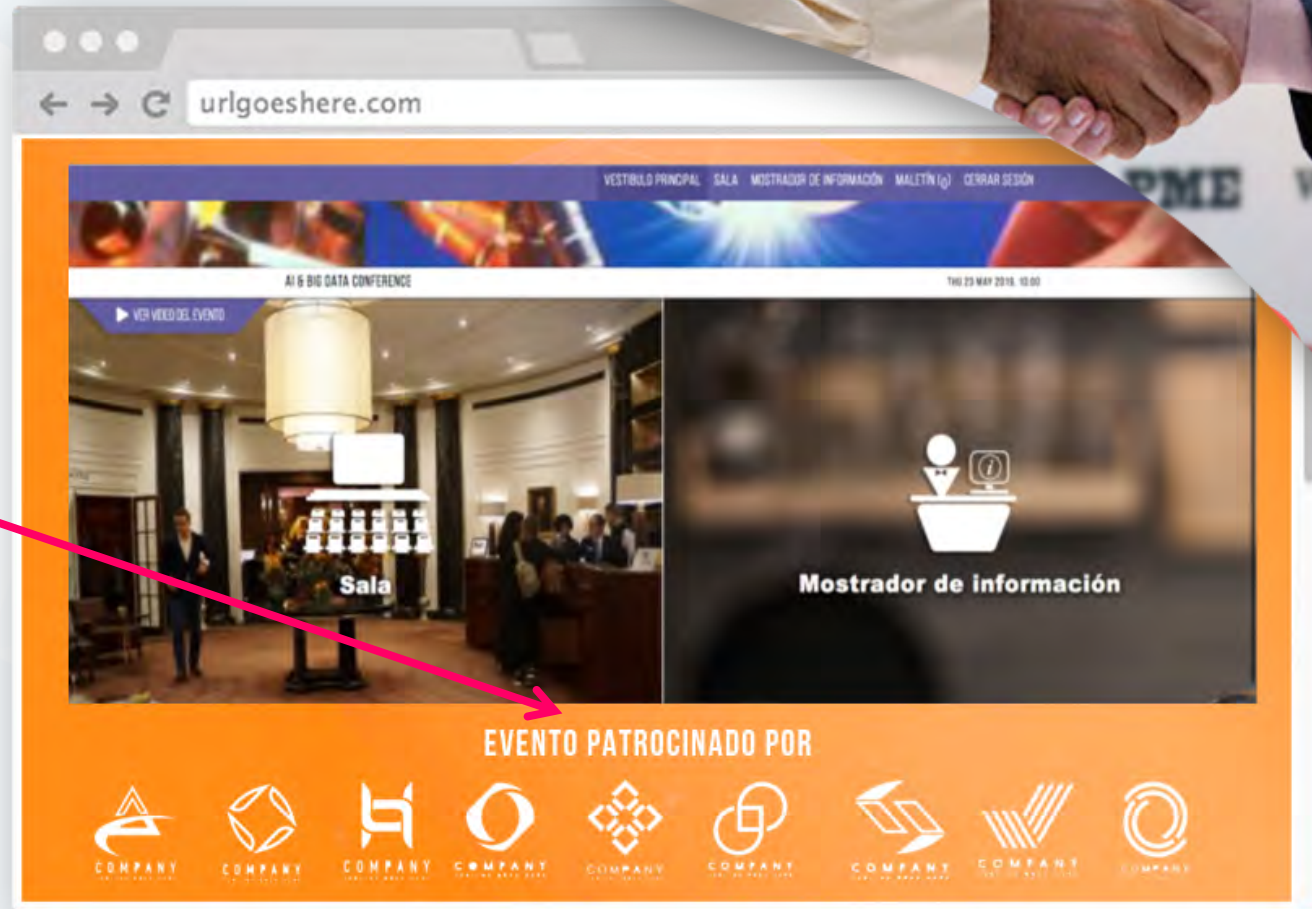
urlgoeshere.com

VESTIBULO PRINCIPAL SALA MOSTRADOR DE INFORMACIÓN MALETÍN (0) CERRAR SESIÓN

PME

AI & BIG DATA CONFERENCE

THU 23 MAY 2019, 10:00

VER VIDEO DEL EVENTO

Sala

Mostrador de información

EVENTO PATROCINADO POR

COMPANY COMPANY COMPANY COMPANY COMPANY COMPANY COMPANY COMPANY COMPANY